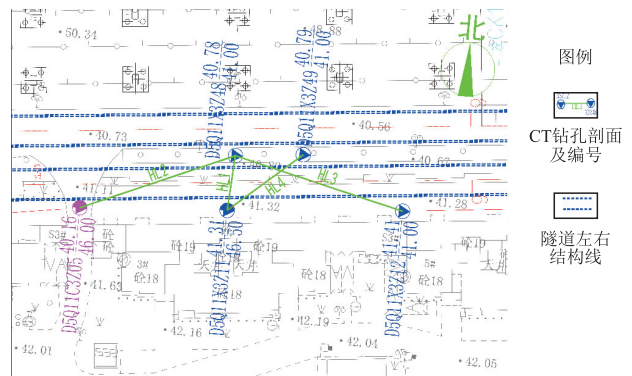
北

50.34

40.73

40.56

40.63

41.11

41.32

41.28

D501XZ48 40.78 41.00

D501XZ49 40.79 41.00

HL1

HL2

HL3

HL4

S3#

砼

砼19

砼19

砼18

砼18

砼18

D501CZ05 40.16 41.00

D501XZ11 41.31 41.50

D501XZ42 41.34 41.00

41.63

42.16

42.19

42.04

42.01

42.05

图例

CT钻孔剖面及编号

隧道左右结构线